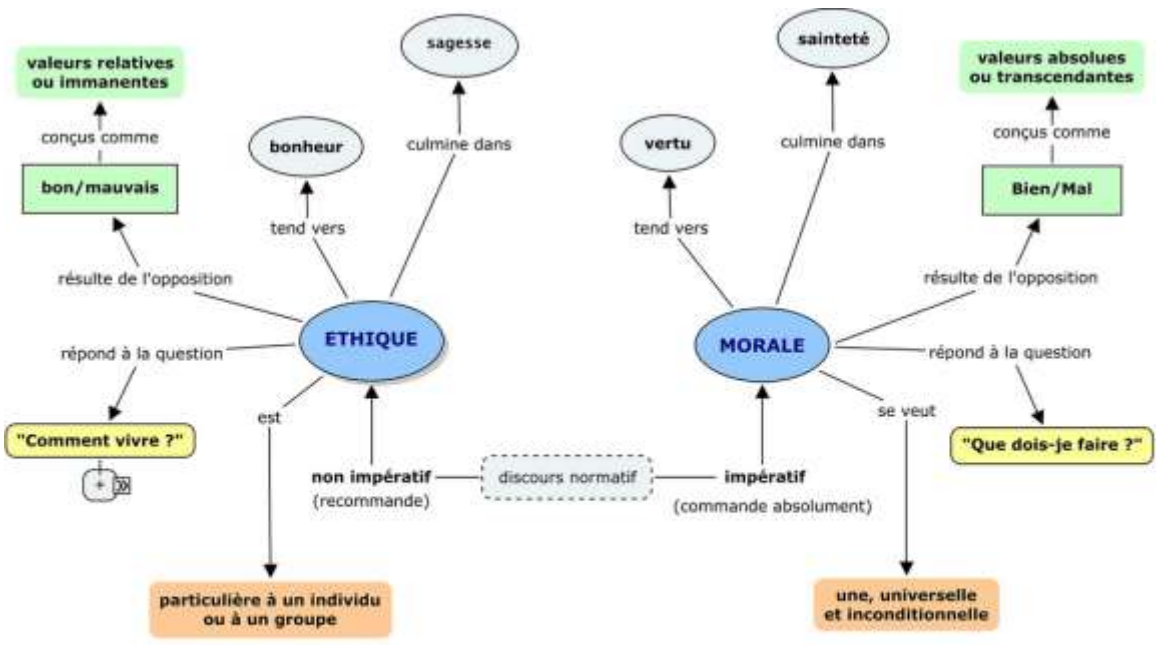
valeurs relatives ou immanentes

conçus comme

bon/mauvais

bonheur

tend vers

sagesse

culmine dans

résulte de l'opposition

ETHIQUE

répond à la question

"Comment vivre ?"

est

non impératif (recommande)

discours normatif

impératif (commande absolument)

particulière à un individu ou à un groupe

vertu

tend vers

sainteté

culmine dans

valeurs absolues ou transcendantes

conçus comme

Bien/Mal

résulte de l'opposition

MORALE

répond à la question

"Que dois-je faire ?"

se veut

une, universelle et inconditionnelle